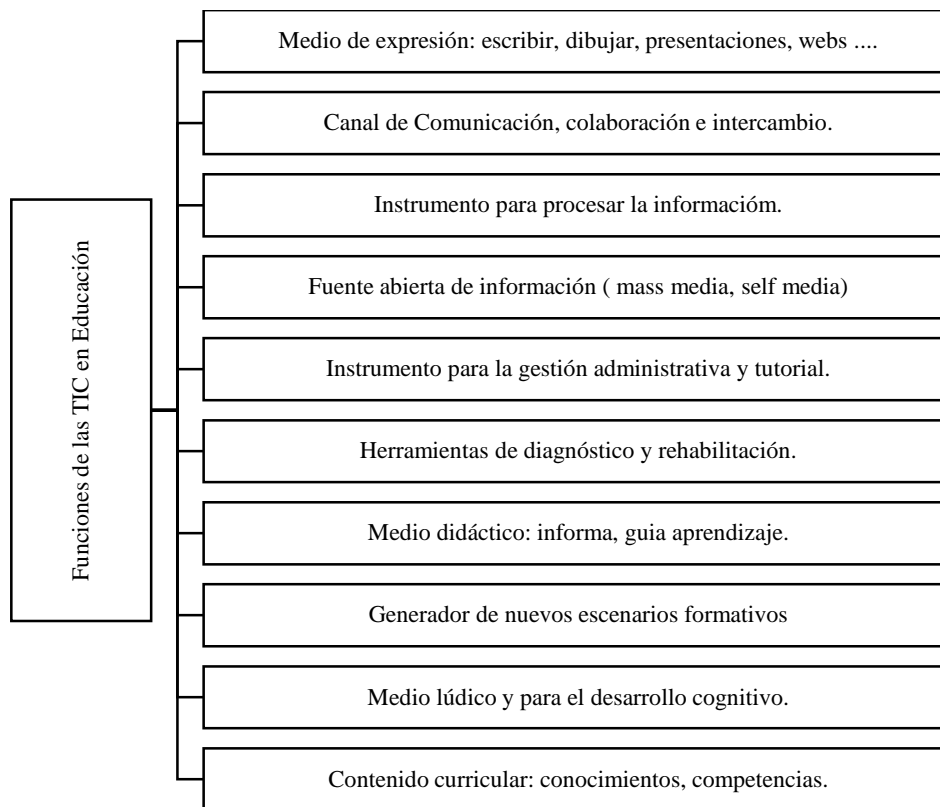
Funciones de las TIC en Educación

Medio de expresión: escribir, dibujar, presentaciones, webs ....

Canal de Comunicación, colaboración e intercambio.

Instrumento para procesar la informacióm.

Fuente abierta de información ( mass media, self media)

Instrumento para la gestión administrativa y tutorial.

Herramientas de diagnóstico y rehabilitación.

Medio didáctico: informa, guia aprendizaje.

Generador de nuevos escenarios formativos

Medio lúdico y para el desarrollo cognitivo.

Contenido curricular: conocimientos, competencias.